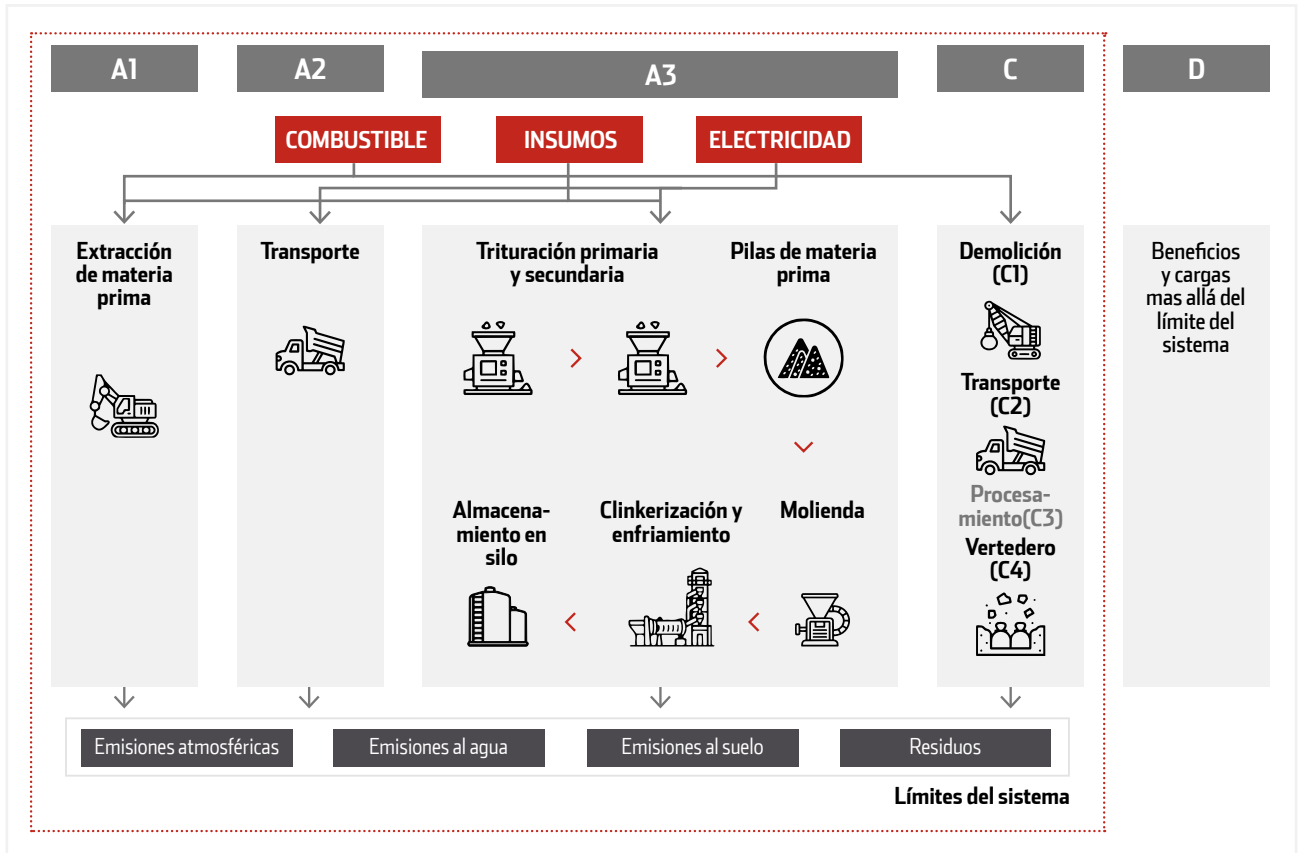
A1

A2

A3

C

D

COMBUSTIBLE

INSUMOS

ELECTRICIDAD

Extracción de materia prima

Transporte

Trituración primaria y secundaria

Pilas de materia prima

Molienda

Clinkerización y enfriamiento

Almacenamiento en silo

Demolición (C1)

Transporte (C2)

Procesamiento(C3)

Vertedero (C4)

Beneficios y cargas mas allá del límite del sistema

Emisiones atmosféricas

Emisiones al agua

Emisiones al suelo

Residuos

Límites del sistema